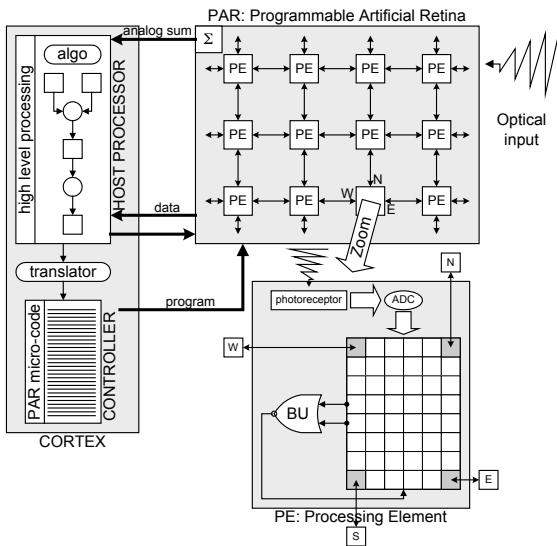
PAR: Programmable Artificial Retina

analog sum

$\Sigma$

algo

high level processing

HOST PROCESSOR

PE PE PE PE

PE PE PE PE

PE PE PE PE

N

W

E

Optical input

data

Zoom

translator

PAR micro-code

CONTROLLER

program

photoreceptor

ADC

N

W

BU

E

S

CORTEX

PE: Processing Element